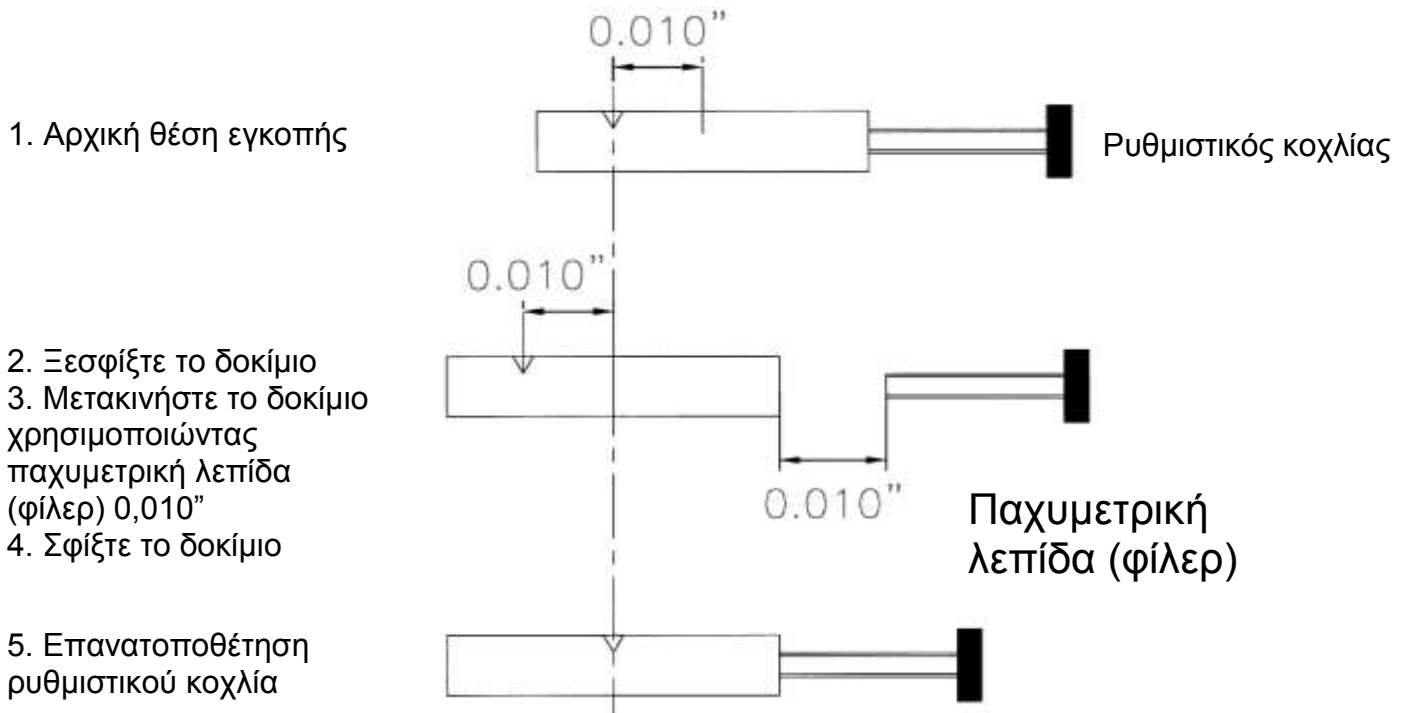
0.010"

1. Αρχική θέση εγκοπής

Ρυθμιστικός κοχλίας

0.010"

2. Ξεσφίξτε το δοκίμιο
3. Μετακινήστε το δοκίμιο χρησιμοποιώντας παχυμετρική λεπίδα (φίλερ) 0,010"
4. Σφίξτε το δοκίμιο

0.010"

Παχυμετρική λεπίδα (φίλερ)

5. Επανατοποθέτηση ρυθμιστικού κοχλία